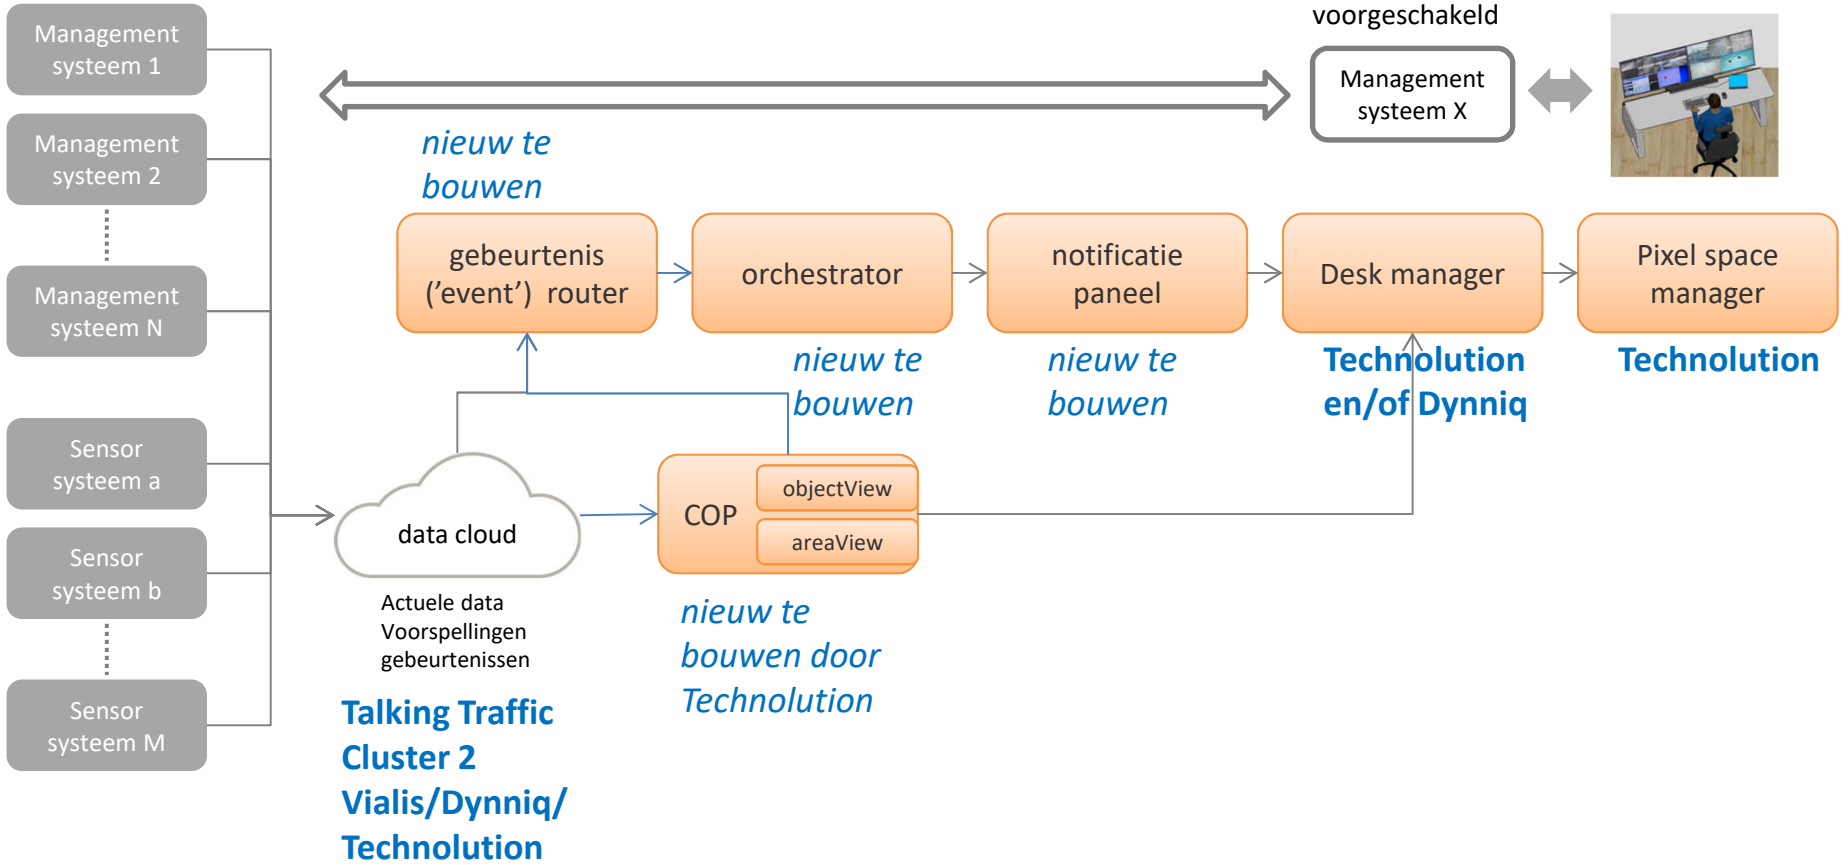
Management systeem 1

Management systeem 2

Management systeem N

Sensor systeem a

Sensor systeem b

Sensor systeem M

voorgeschakeld

Management systeem X

nieuw te bouwen

gebeurtenis ('event') router

orchestrator

notificatie paneel

Desk manager

Pixel space manager

nieuw te bouwen

nieuw te bouwen

Technolution en/of Dynniq

Technolution

data cloud

COP

objectView

areaView

Actuele data
Voorspellingen
gebeurtenissen

Talking Traffic Cluster 2 Vialis/Dynniq/ Technolution

nieuw te bouwen door Technolution